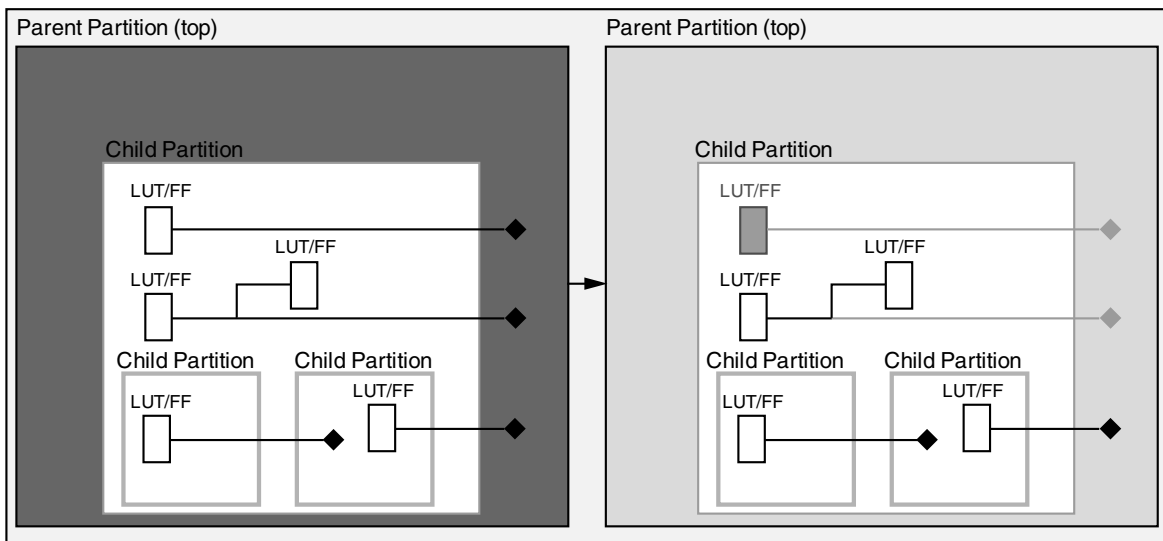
Parent Partition (top)

Child Partition

LUT/FF

LUT/FF

LUT/FF

Child Partition

LUT/FF

Child Partition

LUT/FF

Parent Partition (top)

Child Partition

LUT/FF

LUT/FF

LUT/FF

Child Partition

LUT/FF

Child Partition

LUT/FF